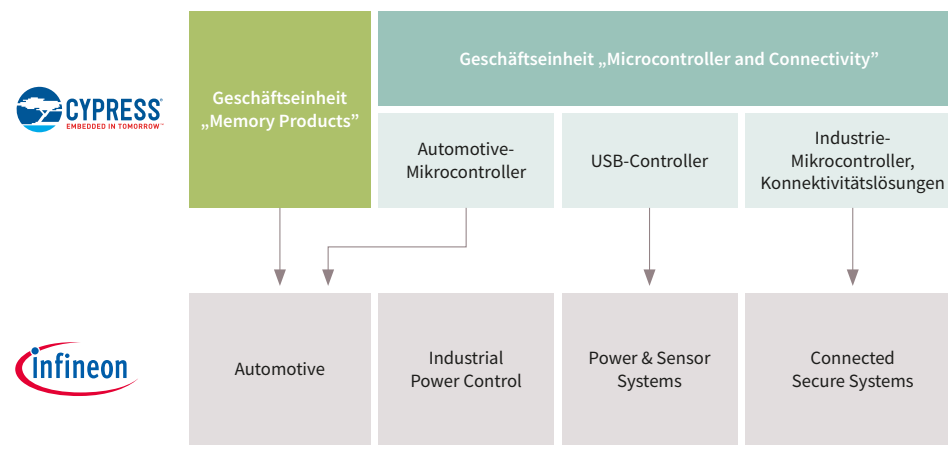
CYPRESS
EMBEDDED IN TOMORROW

Geschäftseinheit „Memory Products"

Geschäftseinheit „Microcontroller and Connectivity"

Automotive-Mikrocontroller

USB-Controller

Industrie-Mikrocontroller, Konnektivitätslösungen

infineon

Automotive

Industrial Power Control

Power & Sensor Systems

Connected Secure Systems